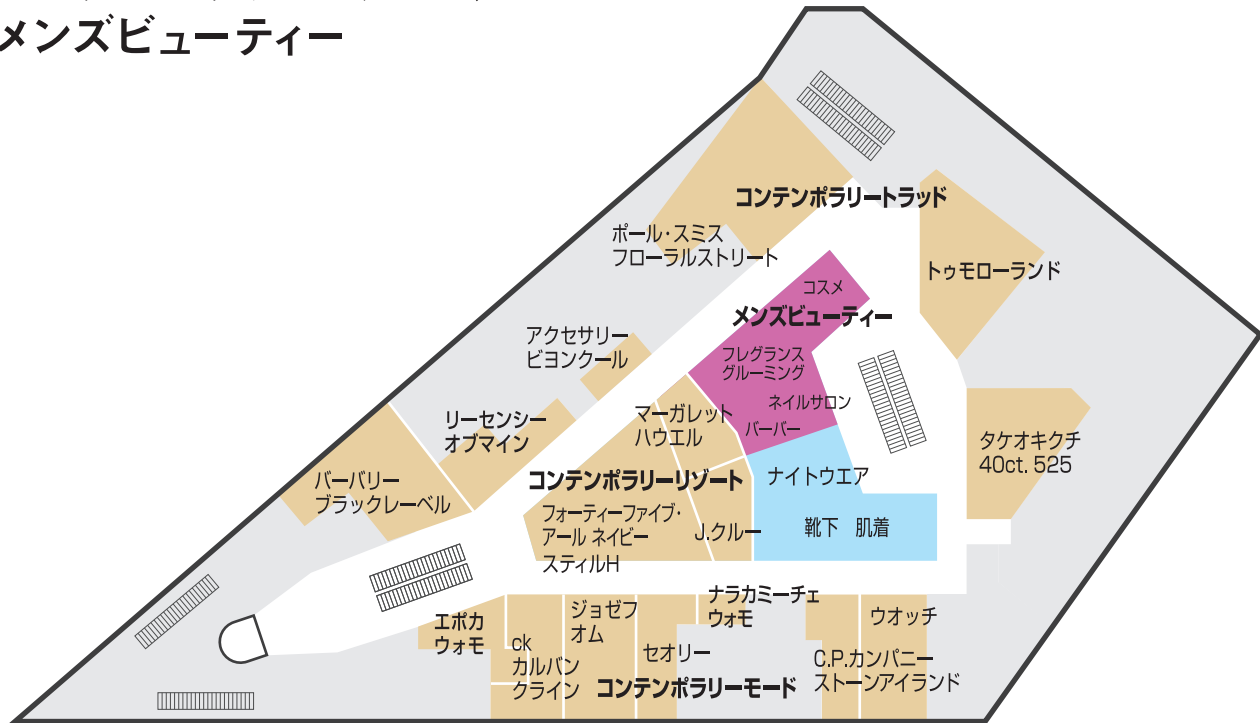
メンズビューティー

コンテンポラリートラッド

ポール・スミス
フローラルストリート

トゥモローランド

コスメ

メンズビューティー

アクセサリー
ビヨンクール

フレグランス
グルーミング

ネイルサロン

リーセンシー
オブマイン

マーガレット
ハウエル

バーバー

タケオキクチ
40ct. 525

コンテンポラリーリゾート

ナイトウエア

バーバリー
ブラックレーベル

フォーティーファイブ・
アール ネイビー

J.クルー

靴下　肌着

スティルH

ナラカミーチェ
ウォモ

エポカ
ウォモ

ジョゼフ
オム

ウオッチ

ck
カルバン
クライン

セオリー

C.P.カンパニー
ストーンアイランド

コンテンポラリーモード